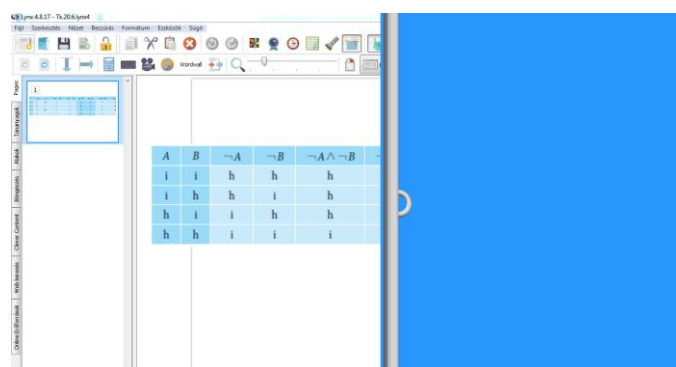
Lynx 4.0.17 - Tk.20.6.lynx4

Fájl Szerkesztés Nézet Beszúrás Formátum Eszközök Súgó

Wordwall

Pages Tanári eszközök Ablak Megjelölés Clever Content Web keresés Online Erőforrások

1

| $A$ | $B$ | $\neg A$ | $\neg B$ | $\neg A \wedge \neg B$ |
|---|---|---|---|---|
| i | i | h | h | h |
| i | h | h | i | h |
| h | i | i | h | h |
| h | h | i | i | i |